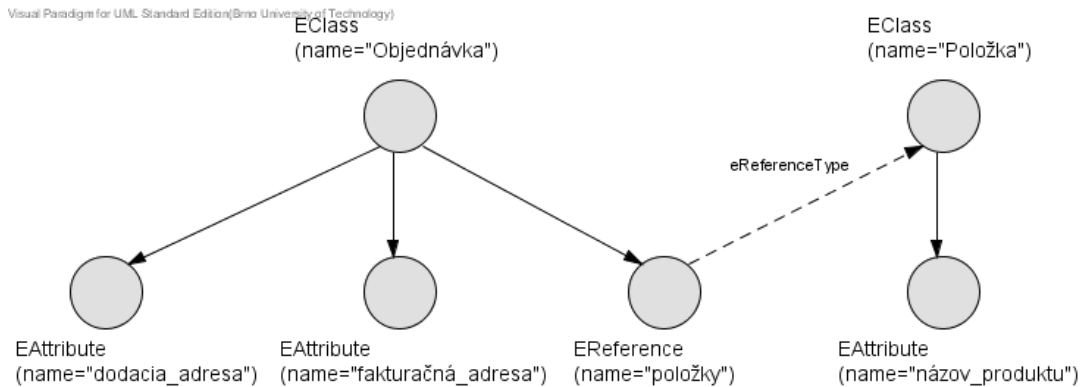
Visual Paradigm for UML Standard Edition(Brno University of Technology)

EClass
(name="Objednávka")

EClass
(name="Položka")

eReferenceType

EAttribute
(name="dodacia_adresa")

EAttribute
(name="fakturačná_adresa")

EReference
(name="položky")

EAttribute
(name="názov_produktu")